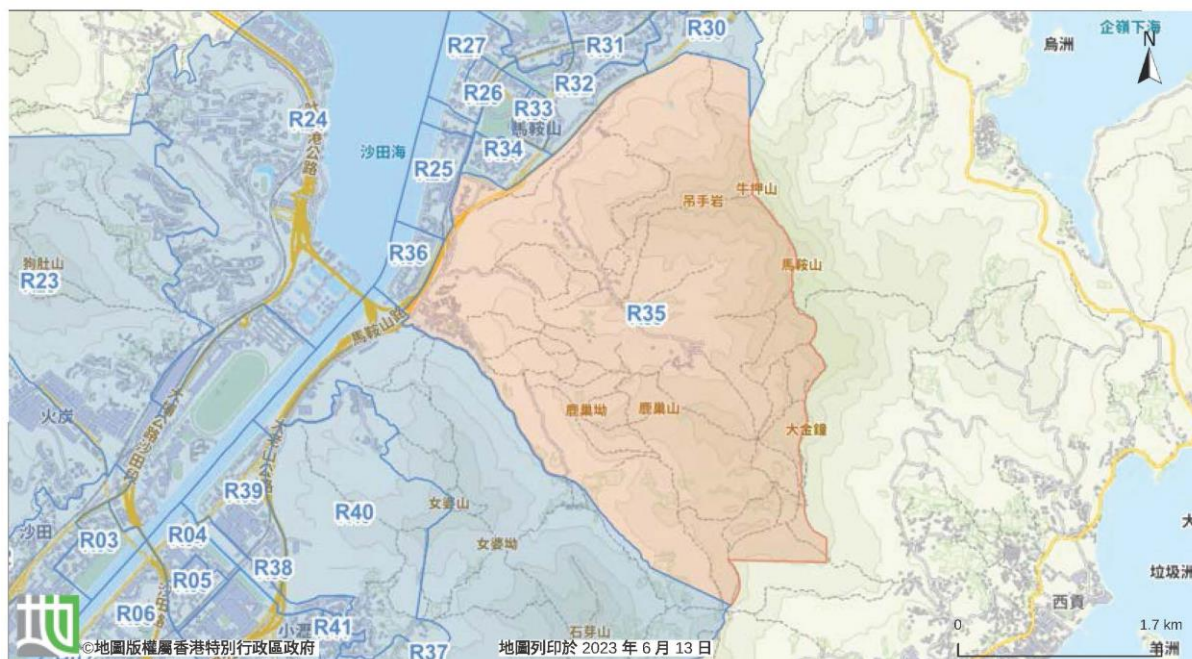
R27
R31
R30
企嶺下海
烏洲
N
R26
R32
R33
馬鞍山
R24
吐露港公路
沙田海
R34
R25
吊手岩
牛押山
R36
狗肚山
R23
馬鞍山
R35
馬鞍山路
火炭
大老山公路
沙田路
鹿巢坳
鹿巢山
大金鐘
R39
R40
女婆山
沙田
R03
R04
女婆坳
R38
R05
R06
西貢
垃圾洲
©地圖版權屬香港特別行政區政府
R41
小瀝
R37
地圖列印於 2023 年 6 月 13 日
石芽山
0
1.7 km
大
羊洲